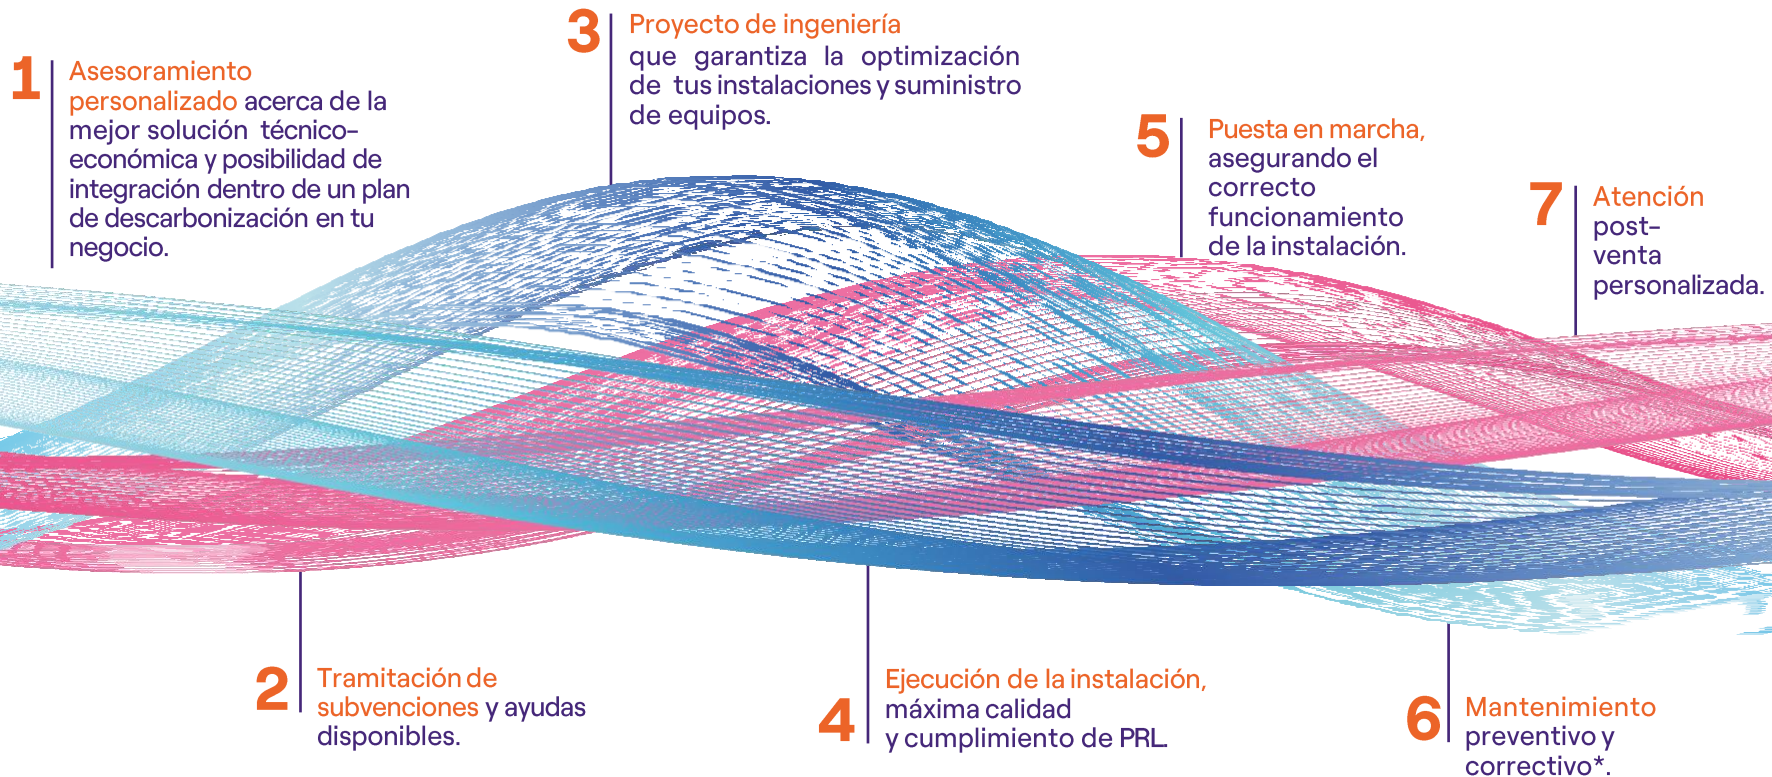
1 Asesoramiento personalizado acerca de la mejor solución técnico-económica y posibilidad de integración dentro de un plan de descarbonización en tu negocio.

3 Proyecto de ingeniería que garantiza la optimización de tus instalaciones y suministro de equipos.

5 Puesta en marcha, asegurando el correcto funcionamiento de la instalación.

7 Atención post-venta personalizada.

2 Tramitación de subvenciones y ayudas disponibles.

4 Ejecución de la instalación, máxima calidad y cumplimiento de PRL.

6 Mantenimiento preventivo y correctivo*.